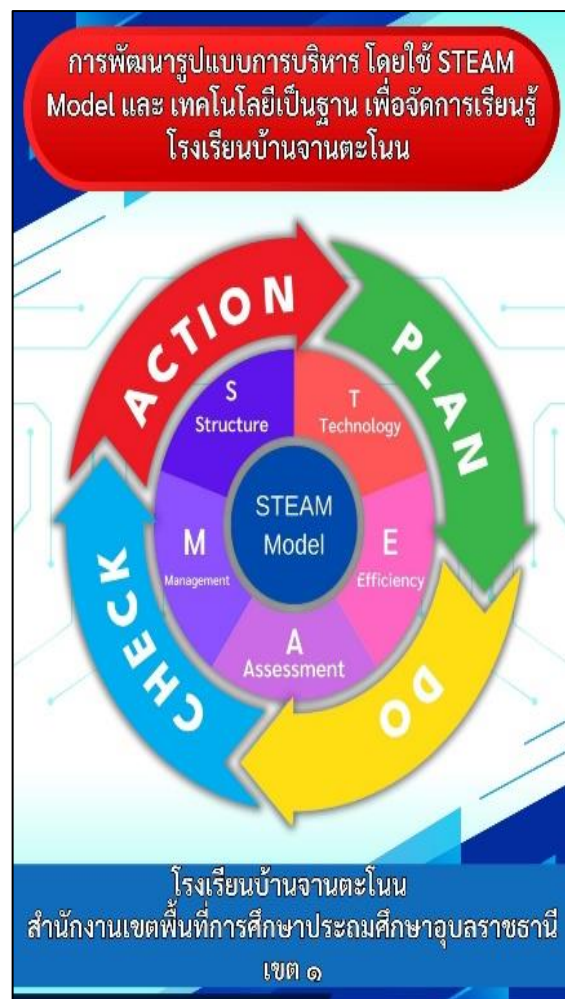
การพัฒนารูปแบบการบริหาร โดยใช้ STEAM Model และ เทคโนโลยีเป็นฐาน เพื่อจัดการเรียนรู้ โรงเรียนบ้านจานตะโนน

ACTION

PLAN

DO

CHECK

S
Structure

T
Technology

E
Efficiency

A
Assessment

M
Management

STEAM
Model

โรงเรียนบ้านจานตะโนน
สำนักงานเขตพื้นที่การศึกษาประถมศึกษาอุบลราชธานี เขต ๑